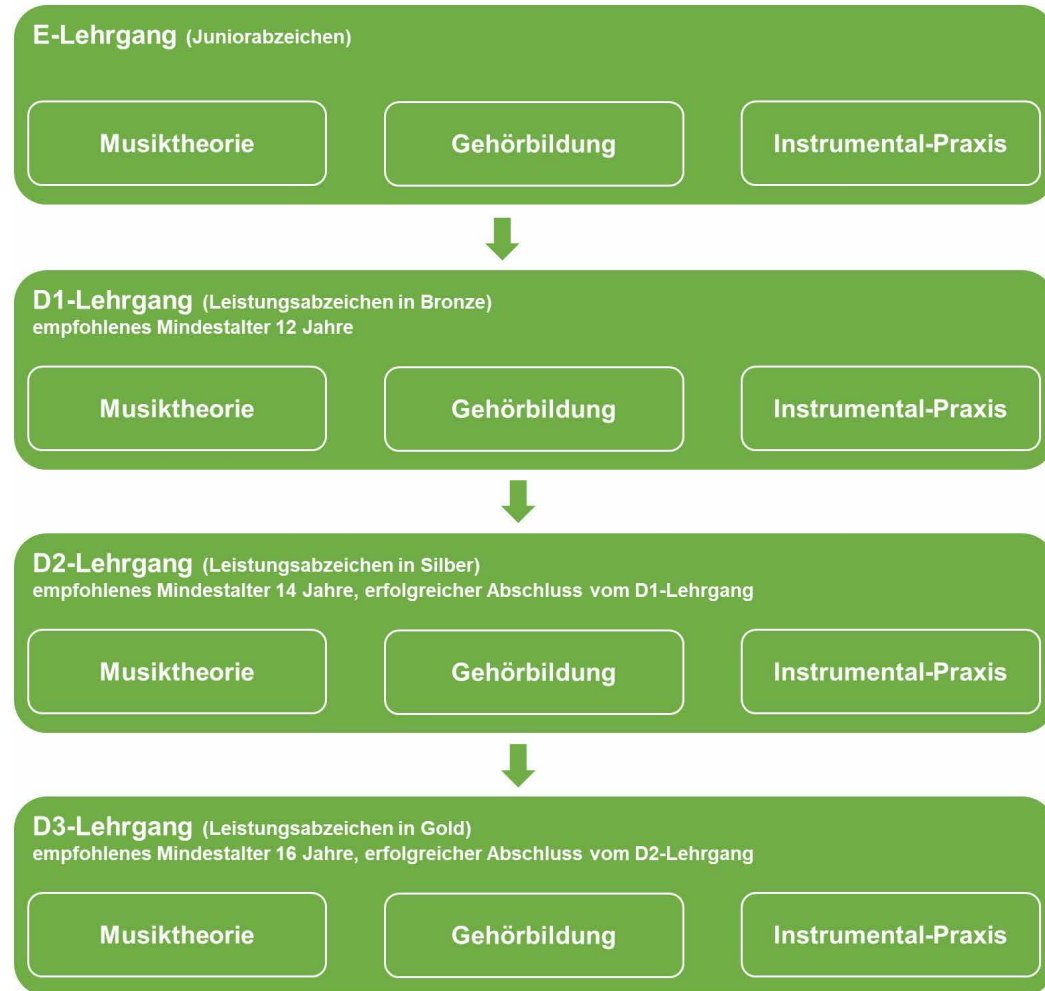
E-Lehrgang (Juniorabzeichen)

Musiktheorie

Gehörbildung

Instrumental-Praxis

D1-Lehrgang (Leistungsabzeichen in Bronze)
empfohlenes Mindestalter 12 Jahre

Musiktheorie

Gehörbildung

Instrumental-Praxis

D2-Lehrgang (Leistungsabzeichen in Silber)
empfohlenes Mindestalter 14 Jahre, erfolgreicher Abschluss vom D1-Lehrgang

Musiktheorie

Gehörbildung

Instrumental-Praxis

D3-Lehrgang (Leistungsabzeichen in Gold)
empfohlenes Mindestalter 16 Jahre, erfolgreicher Abschluss vom D2-Lehrgang

Musiktheorie

Gehörbildung

Instrumental-Praxis